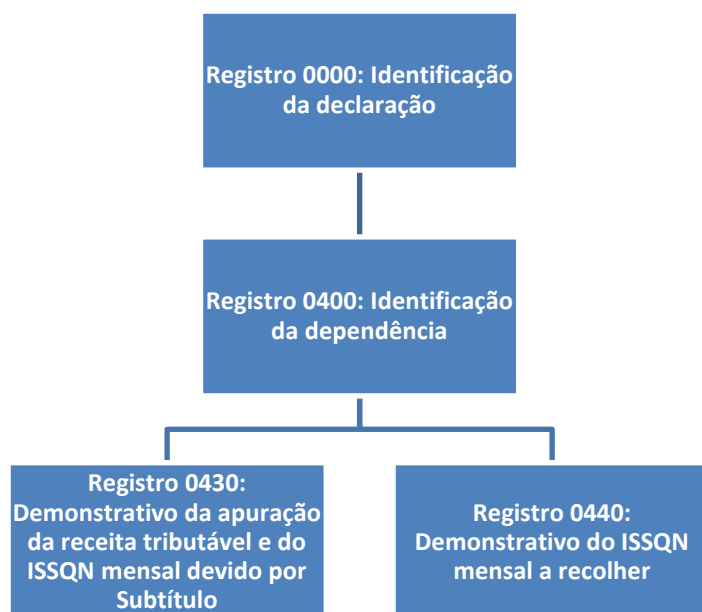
Registro 0000: Identificação da declaração

Registro 0400: Identificação da dependência

Registro 0430: Demonstrativo da apuração da receita tributável e do ISSQN mensal devido por Subtítulo

Registro 0440: Demonstrativo do ISSQN mensal a recolher